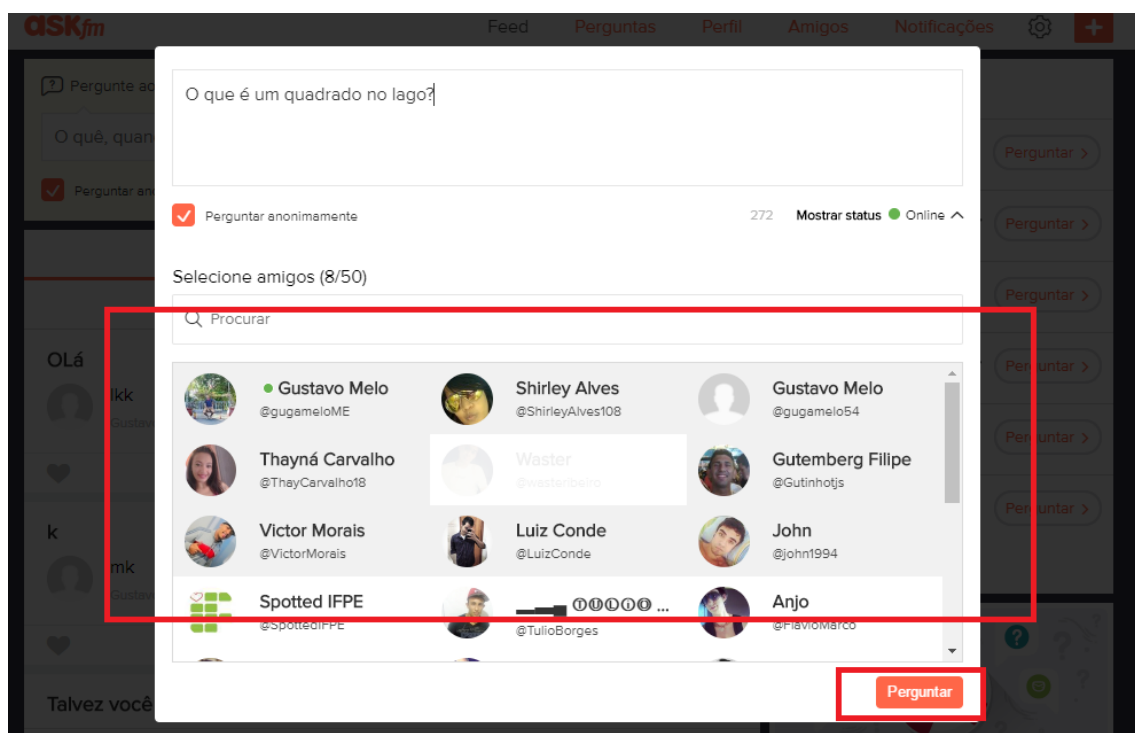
askfm

Feed Perguntas Perfil Amigos Notificações

Pergunte ao

O quê, quan

Perguntar an

OLá

lkk

Gustavo

k

mk

Gustavo

Talvez você

Perguntar

Perguntar

Perguntar

Perguntar

Perguntar

Perguntar

O que é um quadrado no lago?

Perguntar anonimamente

272 Mostrar status Online

Selecione amigos (8/50)

Procurar

Gustavo Melo
@gugameloME

Shirley Alves
@ShirleyAlves108

Gustavo Melo
@gugamelo54

Thayná Carvalho
@ThayCarvalho18

Waster
@wasterbeiro

Gutemberg Filipe
@Gutinhotjs

Victor Morais
@VictorMorais

Luiz Conde
@LuizConde

John
@john1994

Spotted IFPE
@SpottedIFPE

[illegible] ...
@TulioBorges

Anjo
@FlavioMarco

Perguntar